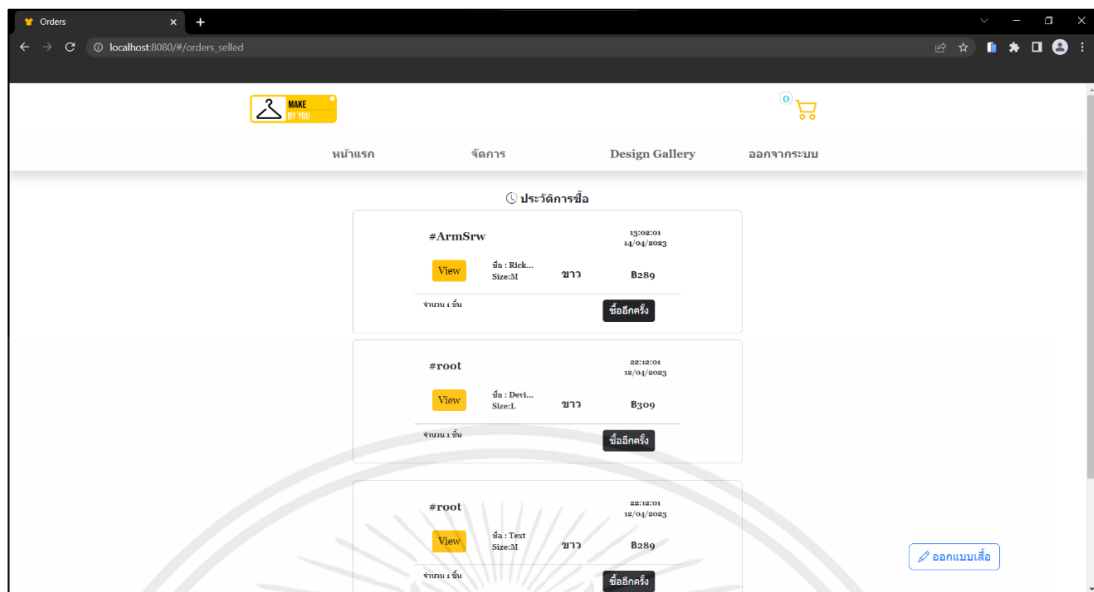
Orders

localhost:8080/#/orders_selled

MAKE BY YOU

0

หน้าแรก จัดการ Design Gallery ออกจากระบบ

ประวัติการซื้อ

#ArmSrw
13:02:01
14/04/2023
View
ชื่อ : Rick...
Size:M
ขาว
฿289
จำนวน 1 ชิ้น
ซื้ออีกครั้ง

#root
22:12:01
12/04/2023
View
ชื่อ : Devi...
Size:L
ขาว
฿309
จำนวน 1 ชิ้น
ซื้ออีกครั้ง

#root
22:12:01
12/04/2023
View
ชื่อ : Text
Size:M
ขาว
฿289
จำนวน 1 ชิ้น
ซื้ออีกครั้ง

ออกแบบเสื้อ